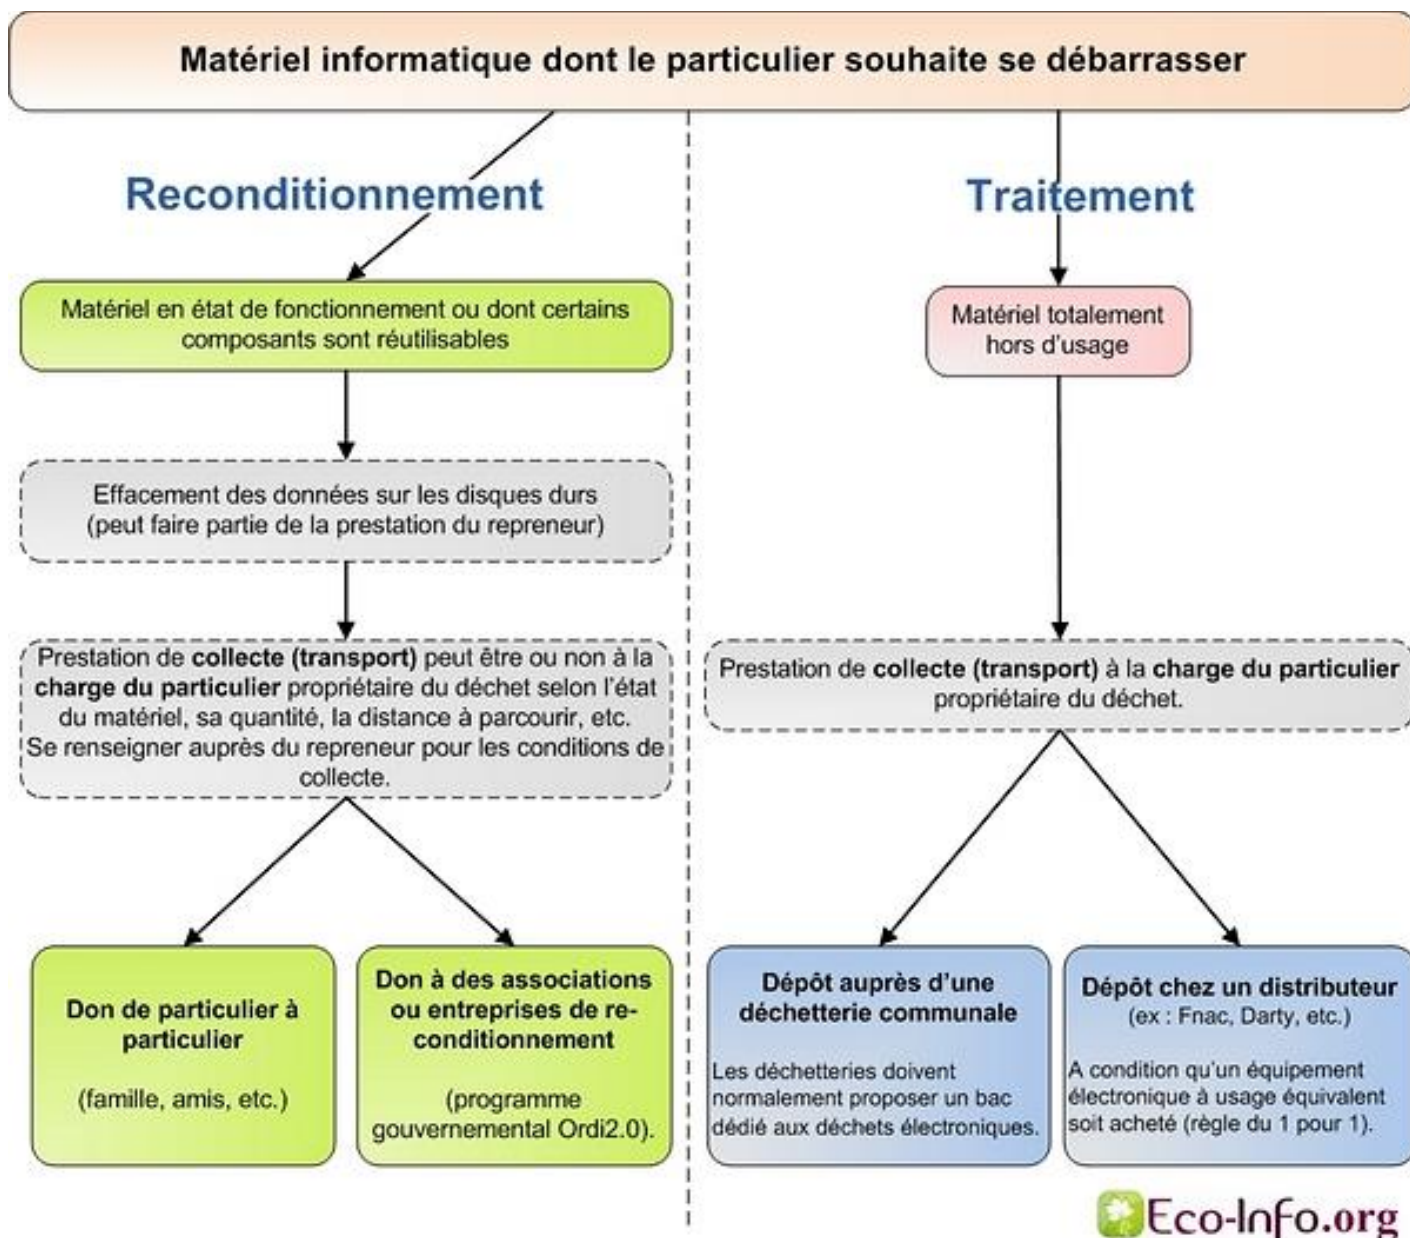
**Matériel informatique dont le particulier souhaite se débarrasser**

Reconditionnement

Matériel en état de fonctionnement ou dont certains composants sont réutilisables

Effacement des données sur les disques durs (peut faire partie de la prestation du repreneur)

Prestation de **collecte (transport)** peut être ou non à la **charge du particulier** propriétaire du déchet selon l'état du matériel, sa quantité, la distance à parcourir, etc. Se renseigner auprès du repreneur pour les conditions de collecte.

**Don de particulier à particulier**

(famille, amis, etc.)

**Don à des associations ou entreprises de re-conditionnement**

(programme gouvernemental Ordi2.0).

Traitement

Matériel totalement hors d'usage

Prestation de **collecte (transport)** à la **charge du particulier** propriétaire du déchet.

**Dépôt auprès d'une déchetterie communale**

Les déchetteries doivent normalement proposer un bac dédié aux déchets électroniques.

**Dépôt chez un distributeur**

(ex : Fnac, Darty, etc.)

A condition qu'un équipement électronique à usage équivalent soit acheté (règle du 1 pour 1).

Eco-Info.org